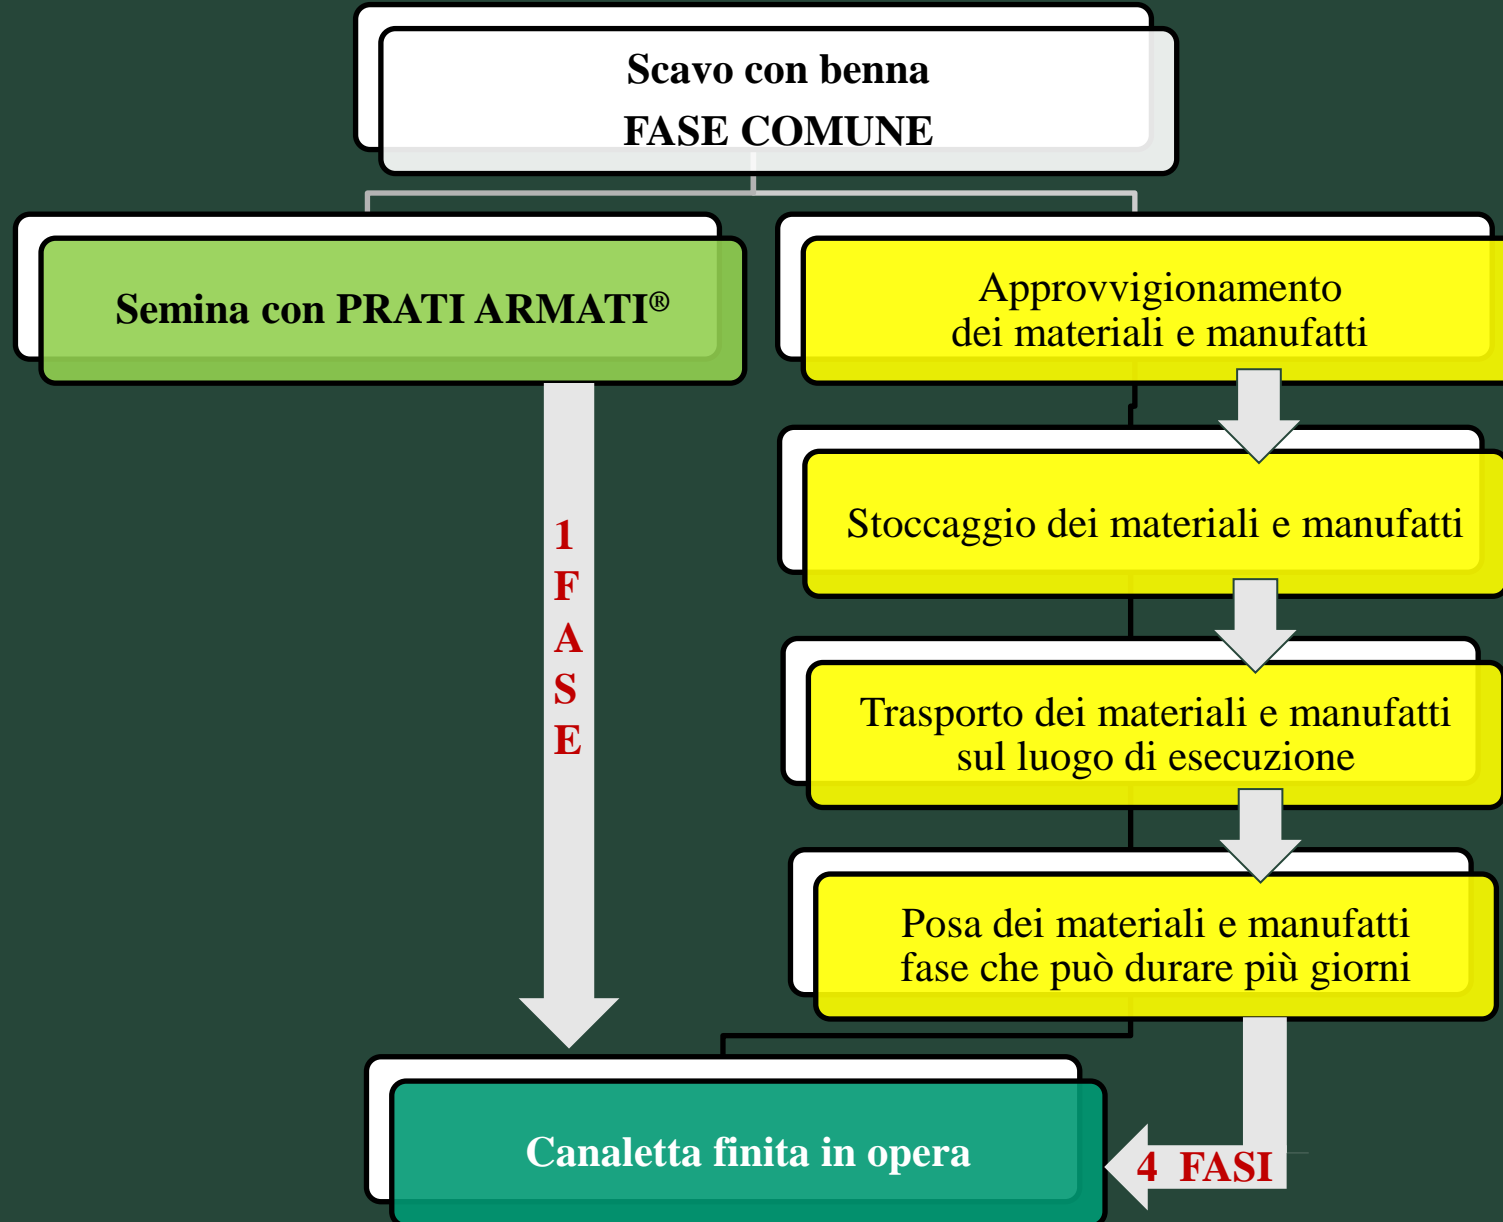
Scavo con benna
FASE COMUNE

Semina con PRATI ARMATI®

1 FASE

Approvvigionamento dei materiali e manufatti

Stoccaggio dei materiali e manufatti

Trasporto dei materiali e manufatti sul luogo di esecuzione

Posa dei materiali e manufatti fase che può durare più giorni

4 FASI

Canaletta finita in opera